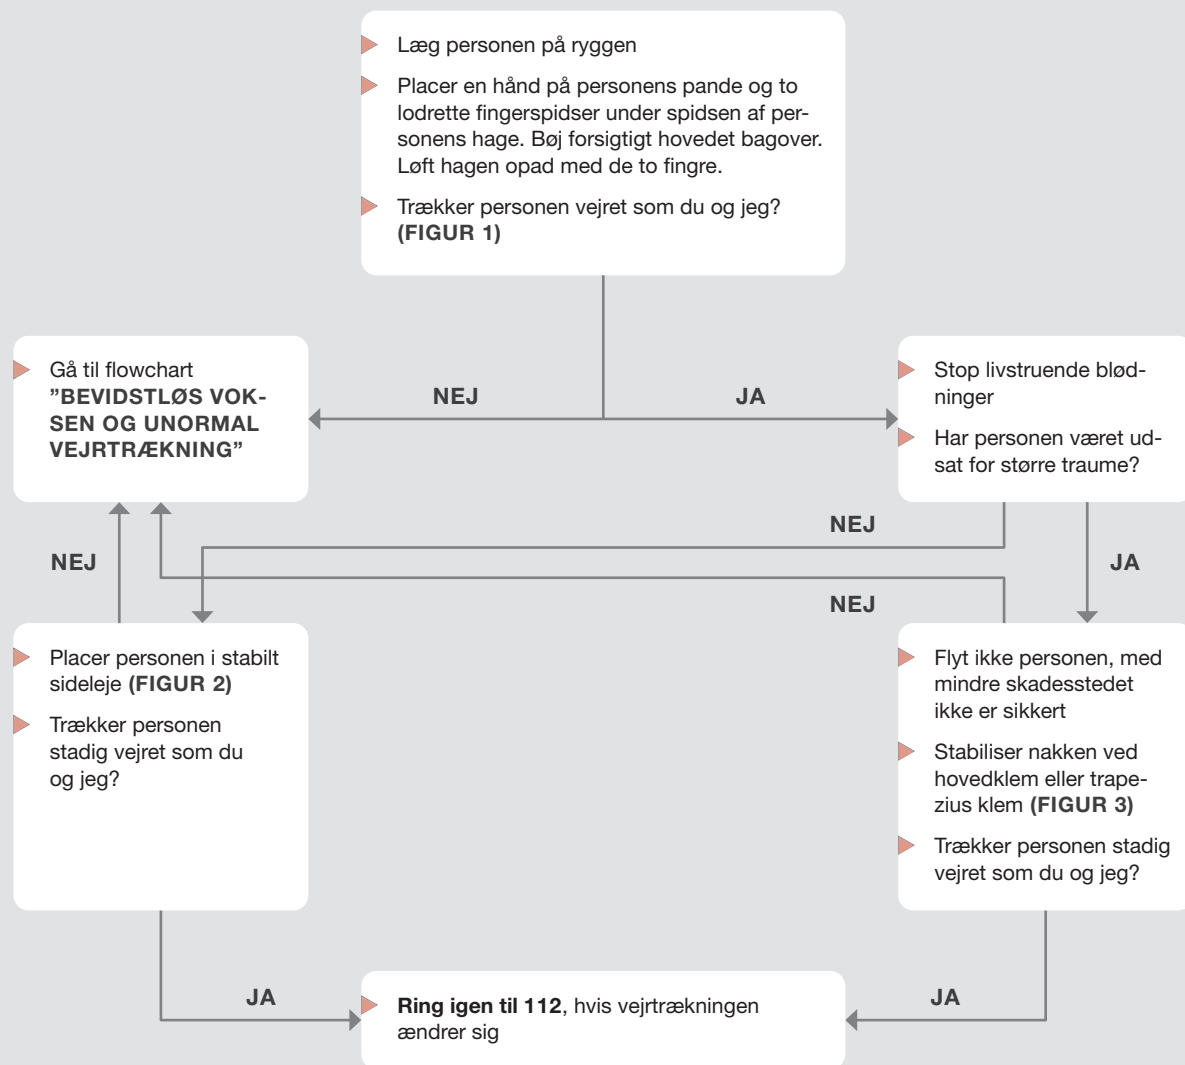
Læg personen på ryggen

Placer en hånd på personens pande og to lodrette fingerspidser under spidsen af personens hage. Bøj forsigtigt hovedet bagover. Løft hagen opad med de to fingre.

Trækker personen vejret som du og jeg? **(FIGUR 1)**

NEJ

JA

Gå til flowchart **"BEVIDSTLØS VOKSEN OG UNORMAL VEJRTRÆKNING"**

Stop livstruende blødninger

Har personen været udsat for større traume?

NEJ

NEJ

JA

NEJ

Placer personen i stabilt sideleje **(FIGUR 2)**

Trækker personen stadig vejret som du og jeg?

Flyt ikke personen, med mindre skadesstedet ikke er sikkert

Stabiliser nakken ved hovedklem eller trapezius klem **(FIGUR 3)**

Trækker personen stadig vejret som du og jeg?

JA

JA

**Ring igen til 112**, hvis vejrtrækningen ændrer sig